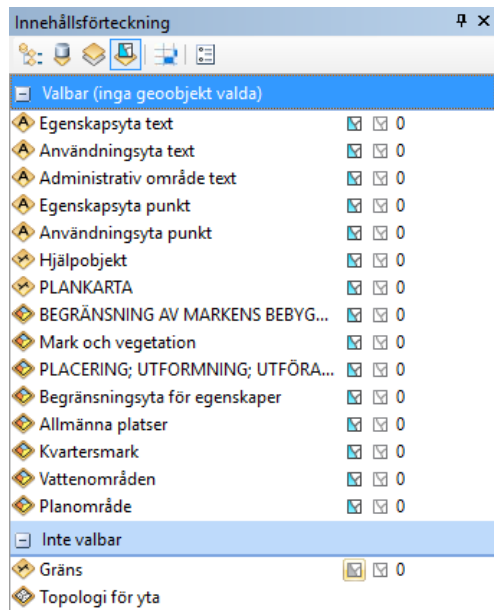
Innehållsförteckning

Valbar (inga geoobjekt valda)
Egenskapsyta text 0
Användningsyta text 0
Administrativ område text 0
Egenskapsyta punkt 0
Användningsyta punkt 0
Hjälpobjekt 0
PLANKARTA 0
BEGRÄNSNING AV MARKENS BEBYG... 0
Mark och vegetation 0
PLACERING; UTFORMNING; UTFÖRA... 0
Begränsningsyta för egenskaper 0
Allmänna platser 0
Kvartersmark 0
Vattenområden 0
Planområde 0

Inte valbar
Gräns 0
Topologi för yta